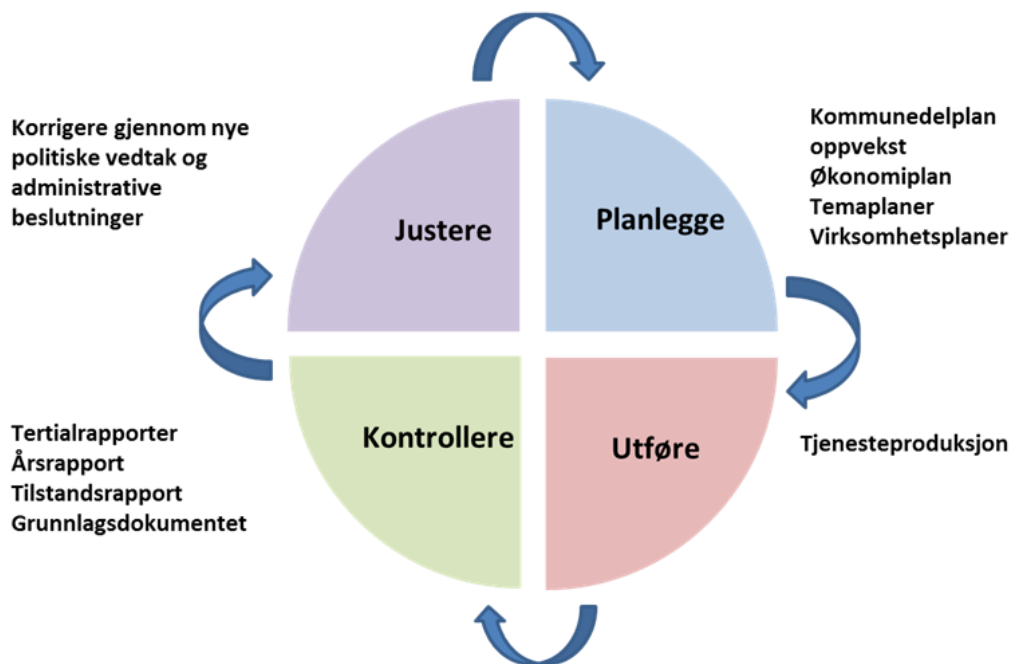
Korrigere gjennom nye politiske vedtak og administrative beslutninger

Justere

Planlegge

Kommunedelplan oppvekst
Økonomiplan
Temaplaner
Virksomhetsplaner

Kontrollere

Utføre

Tertialrapporter
Årsrapport
Tilstandsrapport
Grunnlagsdokumentet

Tjenesteproduksjon